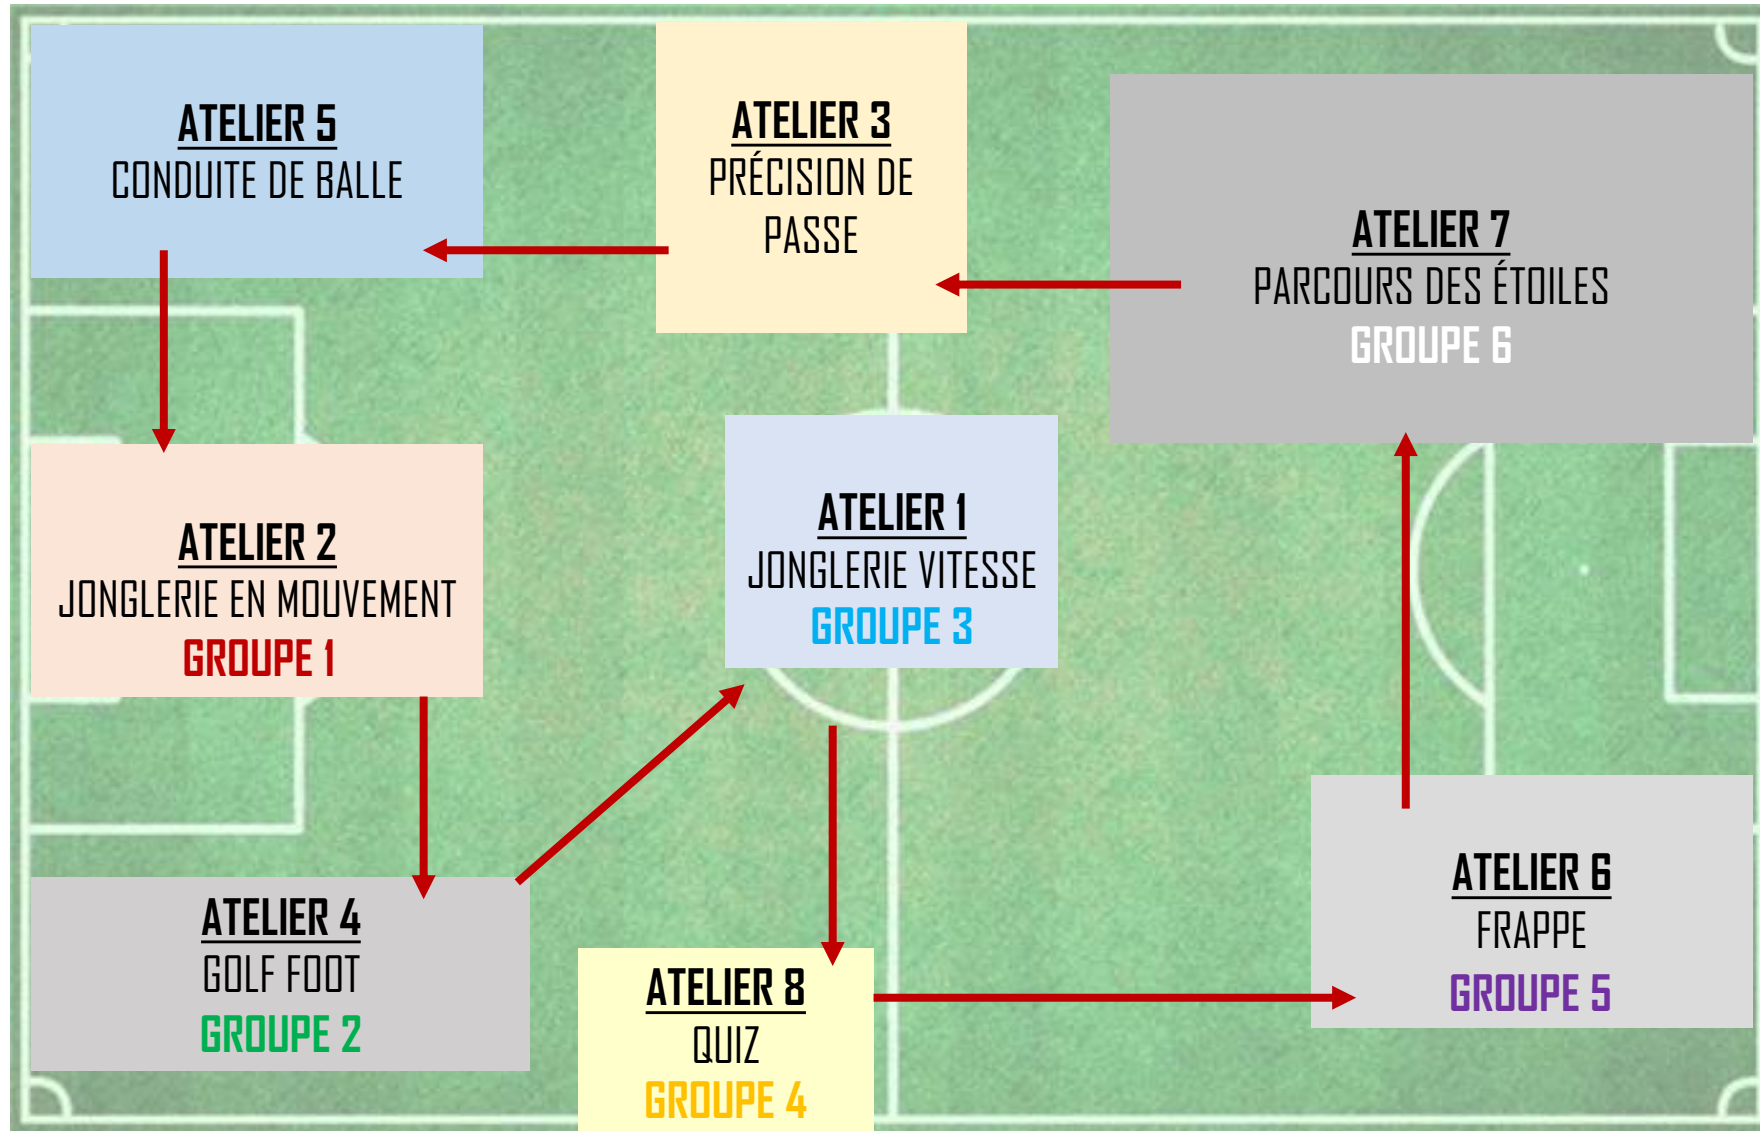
ATELIER 5
CONDUITE DE BALLE

ATELIER 3
PRÉCISION DE PASSE

ATELIER 7
PARCOURS DES ÉTOILES
GROUPE 6

ATELIER 2
JONGLERIE EN MOUVEMENT
GROUPE 1

ATELIER 1
JONGLERIE VITESSE
GROUPE 3

ATELIER 4
GOLF FOOT
GROUPE 2

ATELIER 8
QUIZ
GROUPE 4

ATELIER 6
FRAPPE
GROUPE 5